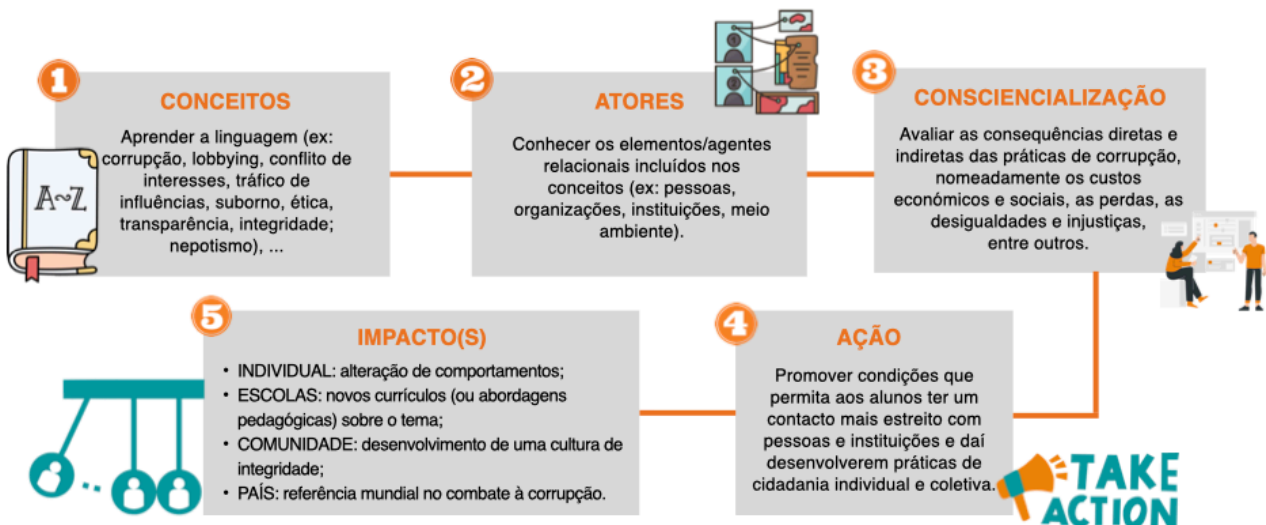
1

CONCEITOS

Aprender a linguagem (ex: corrupção, lobbying, conflito de interesses, tráfico de influências, suborno, ética, transparência, integridade; nepotismo), ...

A~Z

2

ATORES

Conhecer os elementos/agentes relacionais incluídos nos conceitos (ex: pessoas, organizações, instituições, meio ambiente).

3

CONSCIENCIALIZAÇÃO

Avaliar as consequências diretas e indiretas das práticas de corrupção, nomeadamente os custos económicos e sociais, as perdas, as desigualdades e injustiças, entre outros.

5

IMPACTO(S)

• INDIVIDUAL: alteração de comportamentos;
• ESCOLAS: novos currículos (ou abordagens pedagógicas) sobre o tema;
• COMUNIDADE: desenvolvimento de uma cultura de integridade;
• PAÍS: referência mundial no combate à corrupção.

4

AÇÃO

Promover condições que permita aos alunos ter um contacto mais estreito com pessoas e instituições e daí desenvolverem práticas de cidadania individual e coletiva.

TAKE ACTION